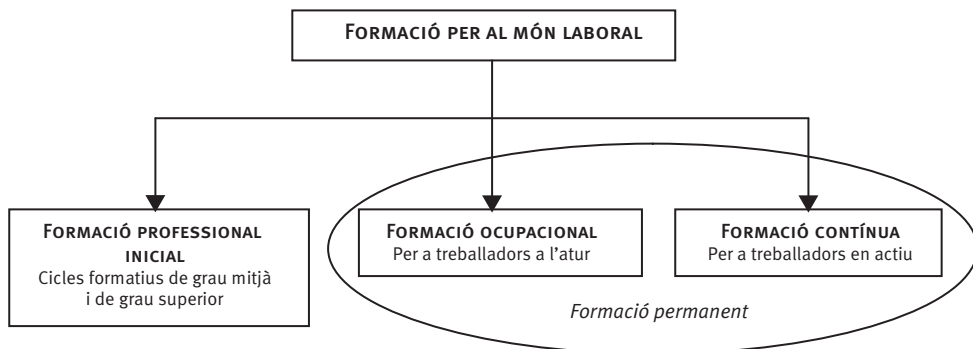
Formació per al món laboral

Formació professional inicial
Cicles formatius de grau mitjà i de grau superior

Formació ocupacional
Per a treballadors a l'atur

Formació contínua
Per a treballadors en actiu

Formació permanent